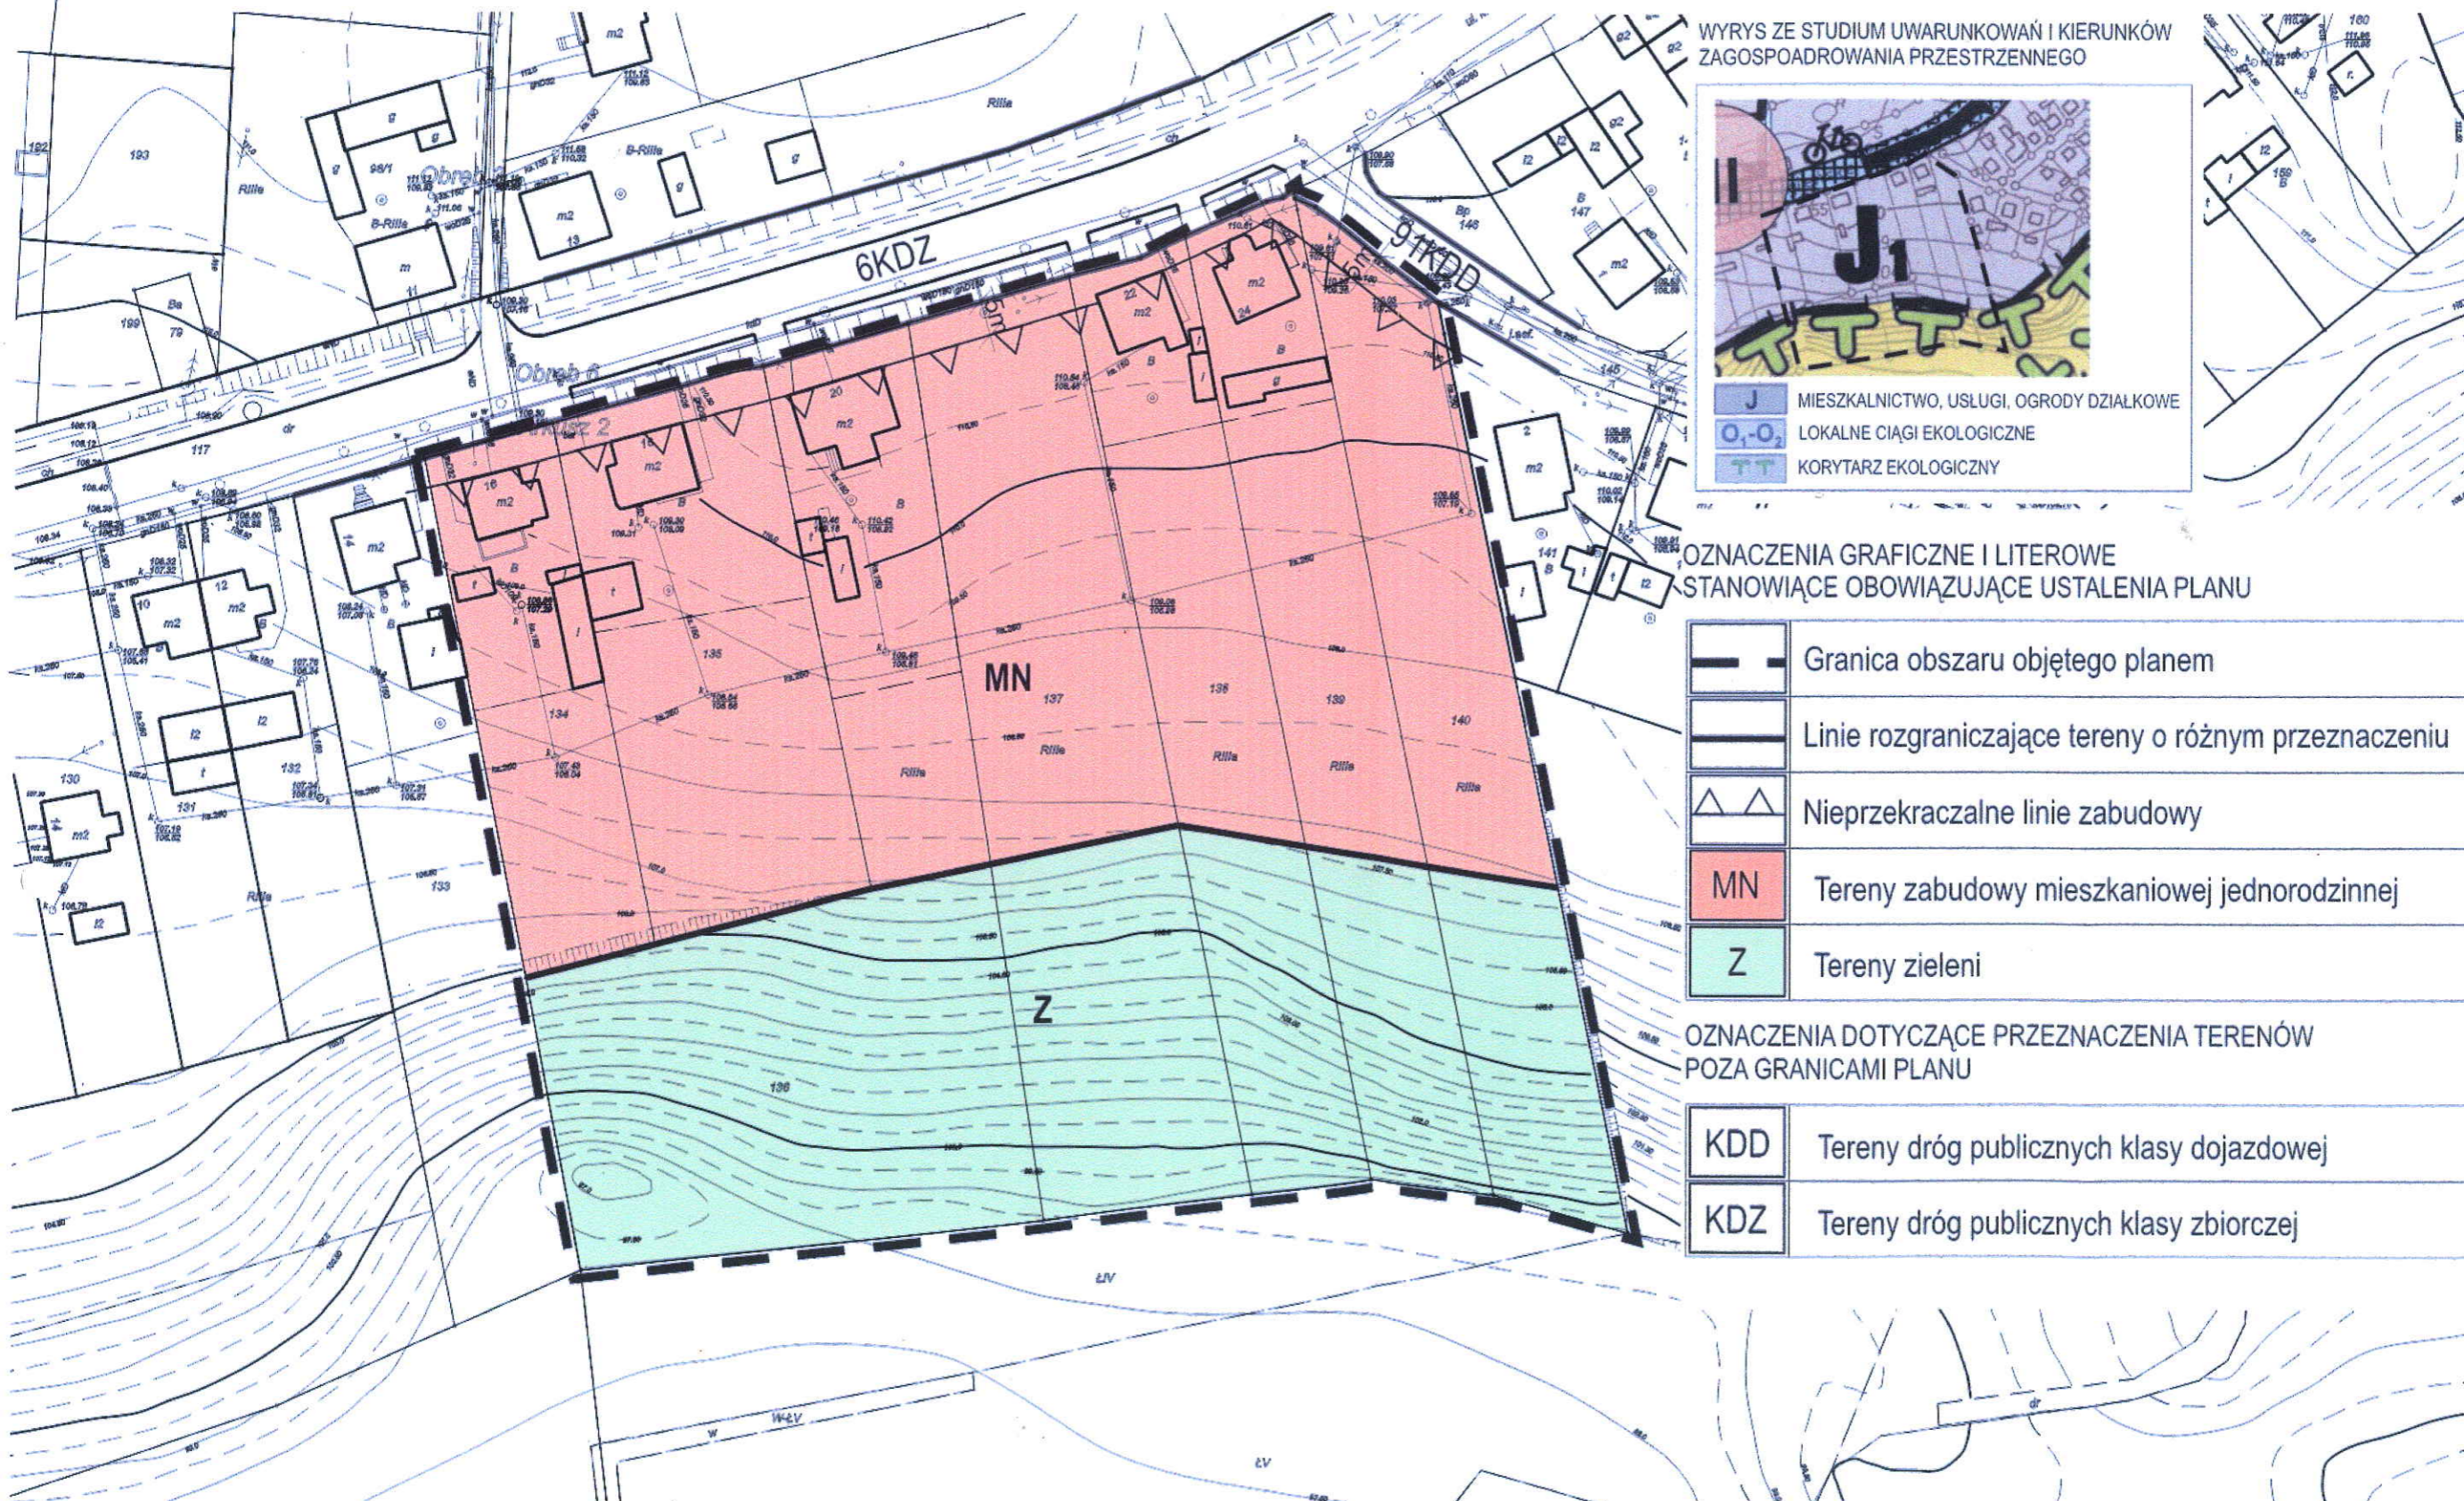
WYRYS ZE STUDIUM UWARUNKOWAŃ I KIERUNKÓW ZAGOSPOADROWANIA PRZESTRZENNEGO

J₁

J MIESZKALNICTWO, USŁUGI, OGRODY DZIAŁKOWE
$O_1$-$O_2$ LOKALNE CIĄGI EKOLOGICZNE
KORYTARZ EKOLOGICZNY

OZNACZENIA GRAFICZNE I LITEROWE STANOWIĄCE OBOWIĄZUJĄCE USTALENIA PLANU

Granica obszaru objętego planem
Linie rozgraniczające tereny o różnym przeznaczeniu
Nieprzekraczalne linie zabudowy
MN Tereny zabudowy mieszkaniowej jednorodzinnej
Z Tereny zieleni

OZNACZENIA DOTYCZĄCE PRZEZNACZENIA TERENÓW POZA GRANICAMI PLANU

KDD Tereny dróg publicznych klasy dojazdowej
KDZ Tereny dróg publicznych klasy zbiorczej

6KDZ
91KDD
MN
Z
Obręb 6
Obręb 2
134
135
136
137
138
139
140
133
131
132
130
117
193
199
141
145
146
147
148
m2
RIIIa
ŁV
W-ŁV
dr